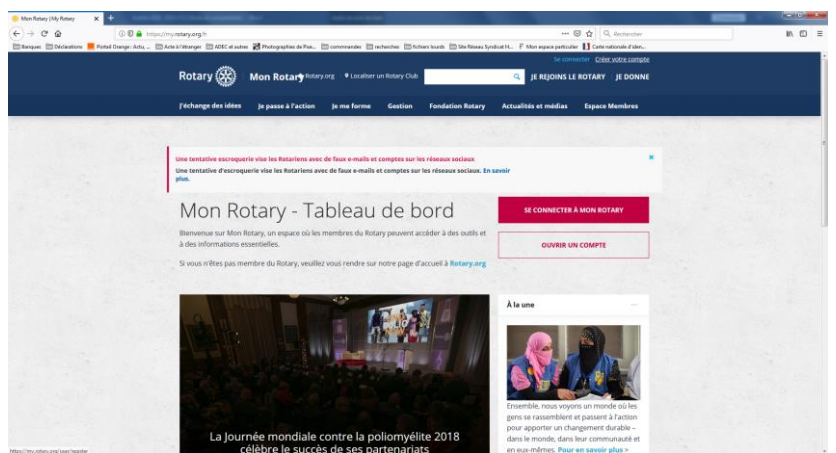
Mon Rotary | My Rotary
https://my.rotary.org/fr
Rechercher
Banques Déclarations Portail Orange : Actu... Acte à l'étranger ADEC et autres Photographies de Poe... commandes recherches fichiers lourds Site Réseau Syndicat H... Mon espace particulier Carte nationale d'iden...

Rotary
Mon Rotary Rotary.org Localiser un Rotary Club
Se connecter Créer votre compte
JE REJOINS LE ROTARY JE DONNE

J'échange des idées Je passe à l'action Je me forme Gestion Fondation Rotary Actualités et médias Espace Membres

Une tentative escroquerie vise les Rotariens avec de faux e-mails et comptes sur les réseaux sociaux
Une tentative d'escroquerie vise les Rotariens avec de faux e-mails et comptes sur les réseaux sociaux. En savoir plus.

Mon Rotary - Tableau de bord

Bienvenue sur Mon Rotary, un espace où les membres du Rotary peuvent accéder à des outils et à des informations essentielles.

Si vous n'êtes pas membre du Rotary, veuillez vous rendre sur notre page d'accueil à Rotary.org

SE CONNECTER À MON ROTARY

OUVRIR UN COMPTE

La Journée mondiale contre la poliomyélite 2018 célèbre le succès de ses partenariats

À la une

Ensemble, nous voyons un monde où les gens se rassemblent et passent à l'action pour apporter un changement durable – dans le monde, dans leur communauté et en eux-mêmes. Pour en savoir plus >

https://my.rotary.org/user/register